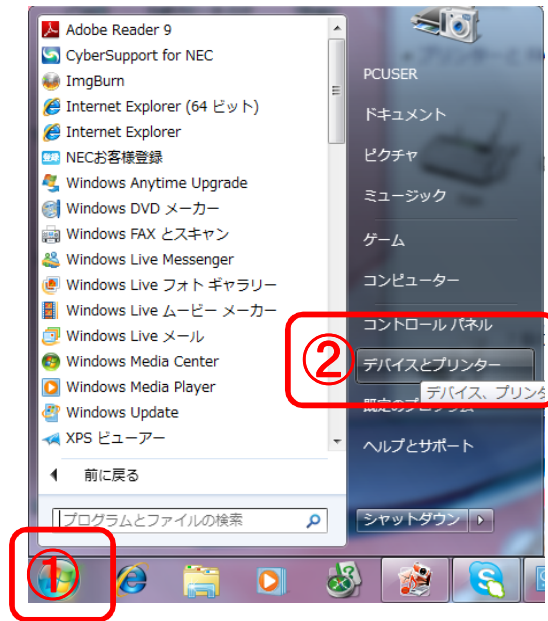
Adobe Reader 9
CyberSupport for NEC
ImgBurn
Internet Explorer (64 ビット)
Internet Explorer
NECお客様登録
Windows Anytime Upgrade
Windows DVD メーカー
Windows FAX とスキャン
Windows Live Messenger
Windows Live フォト ギャラリー
Windows Live ムービー メーカー
Windows Live メール
Windows Media Center
Windows Media Player
Windows Update
XPS ビューアー
前に戻る
プログラムとファイルの検索

PCUSER
ドキュメント
ピクチャ
ミュージック
ゲーム
コンピューター
コントロール パネル
②
デバイスとプリンター
デバイス、プリンタ
既定のプログラム
ヘルプとサポート
シャットダウン

①